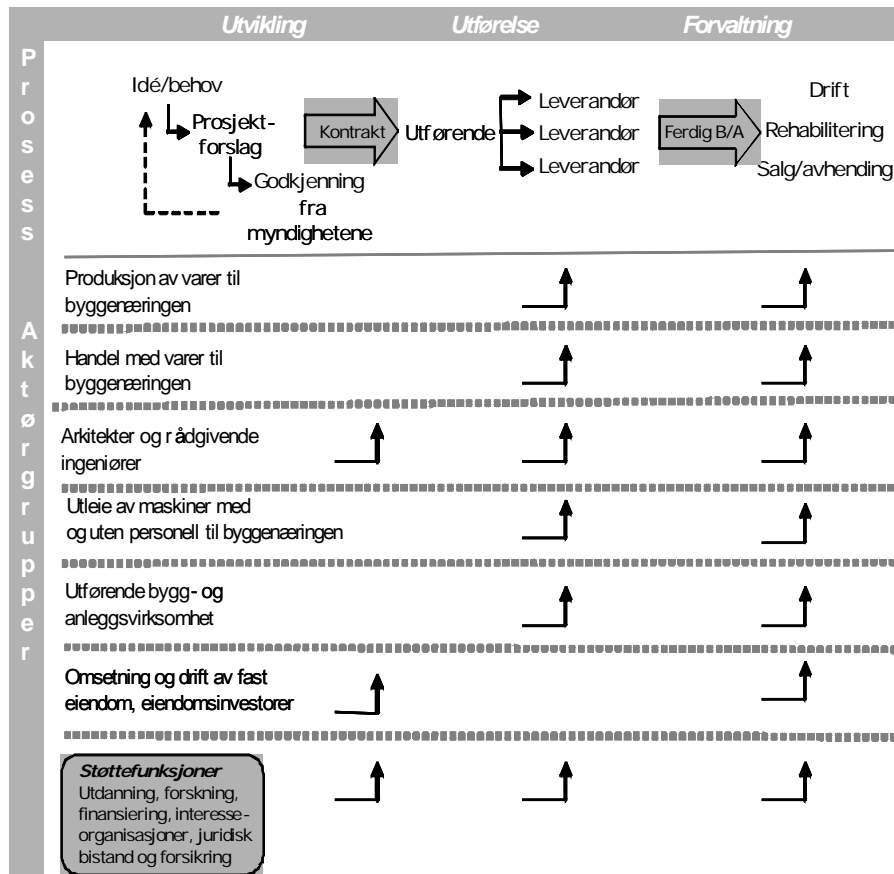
Utvikling Utførelse Forvaltning

Prosess

Idé/behov

Prosjektforslag

Godkjenning fra myndighetene

Kontrakt

Utførende

Leverandør

Leverandør

Leverandør

Ferdig B/A

Drift

Rehabilitering

Salg/avhending

Aktørgrupper

Produksjon av varer til byggenæringen

Handel med varer til byggenæringen

Arkitekter og rådgivende ingeniører

Utleie av maskiner med og uten personell til byggenæringen

Utførende bygg- og anleggsvirksomhet

Omsetning og drift av fast eiendom, eiendomsinvestorer

Støttefunksjoner
Utdanning, forskning, finansiering, interesseorganisasjoner, juridisk bistand og forsikring